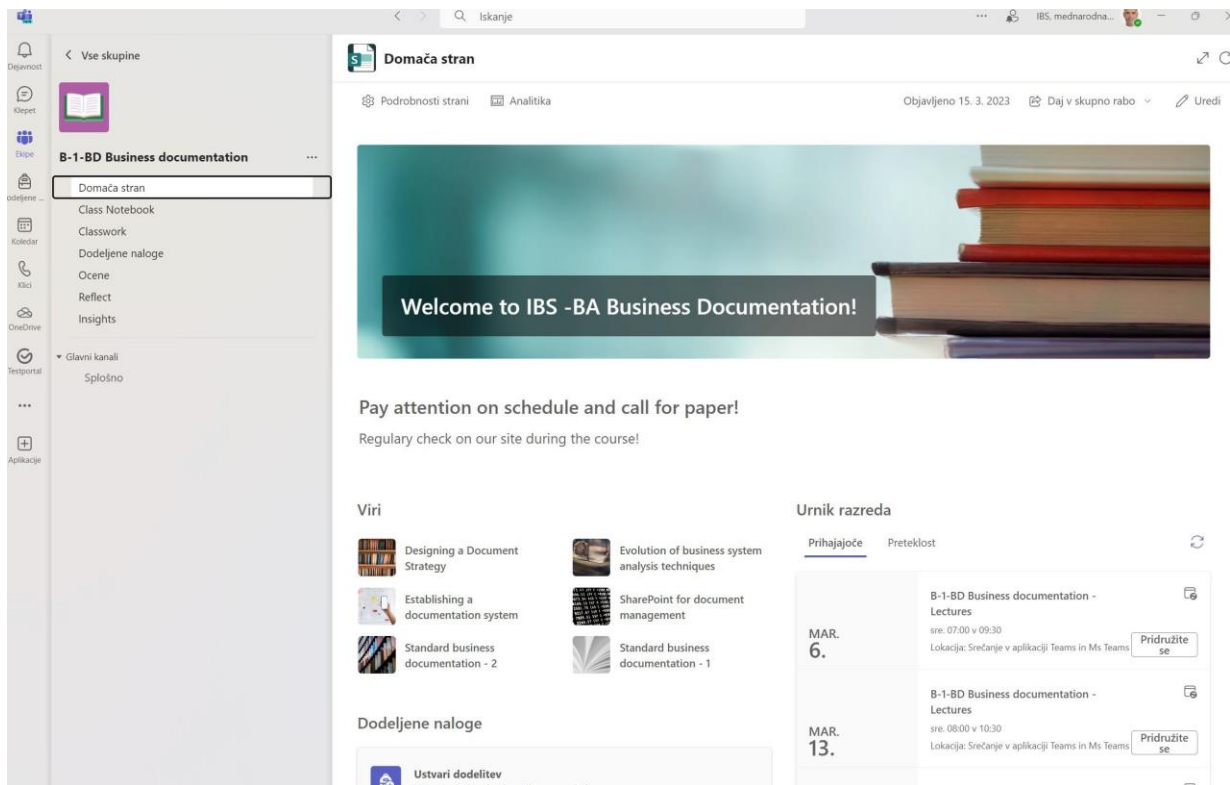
Iskanje

IBS, mednarodna...

Dejavnost

Klepet

Ekipe

odeljene ...

Koledar

Klici

OneDrive

Testportal

...

Aplikacije

< Vse skupine

B-1-BD Business documentation ...

Domača stran
Class Notebook
Classwork
Dodeljene naloge
Ocene
Reflect
Insights

▾ Glavni kanali
Splošno

Domača stran

Podrobnosti strani   Analitika

Objavljeno 15. 3. 2023   Daj v skupno rabo   Uredi

Welcome to IBS -BA Business Documentation!

Pay attention on schedule and call for paper!

Regulary check on our site during the course!

Viri

Designing a Document Strategy

Evolution of business system analysis techniques

Establishing a documentation system

SharePoint for document management

Standard business documentation - 2

Standard business documentation - 1

Dodeljene naloge

Ustvari dodelitev

Urnik razreda

Prihajajoče   Preteklost

MAR. 6.

B-1-BD Business documentation - Lectures
sre. 07:00 v 09:30
Lokacija: Srečanje v aplikaciji Teams in Ms Teams
Pridružite se

MAR. 13.

B-1-BD Business documentation - Lectures
sre. 08:00 v 10:30
Lokacija: Srečanje v aplikaciji Teams in Ms Teams
Pridružite se